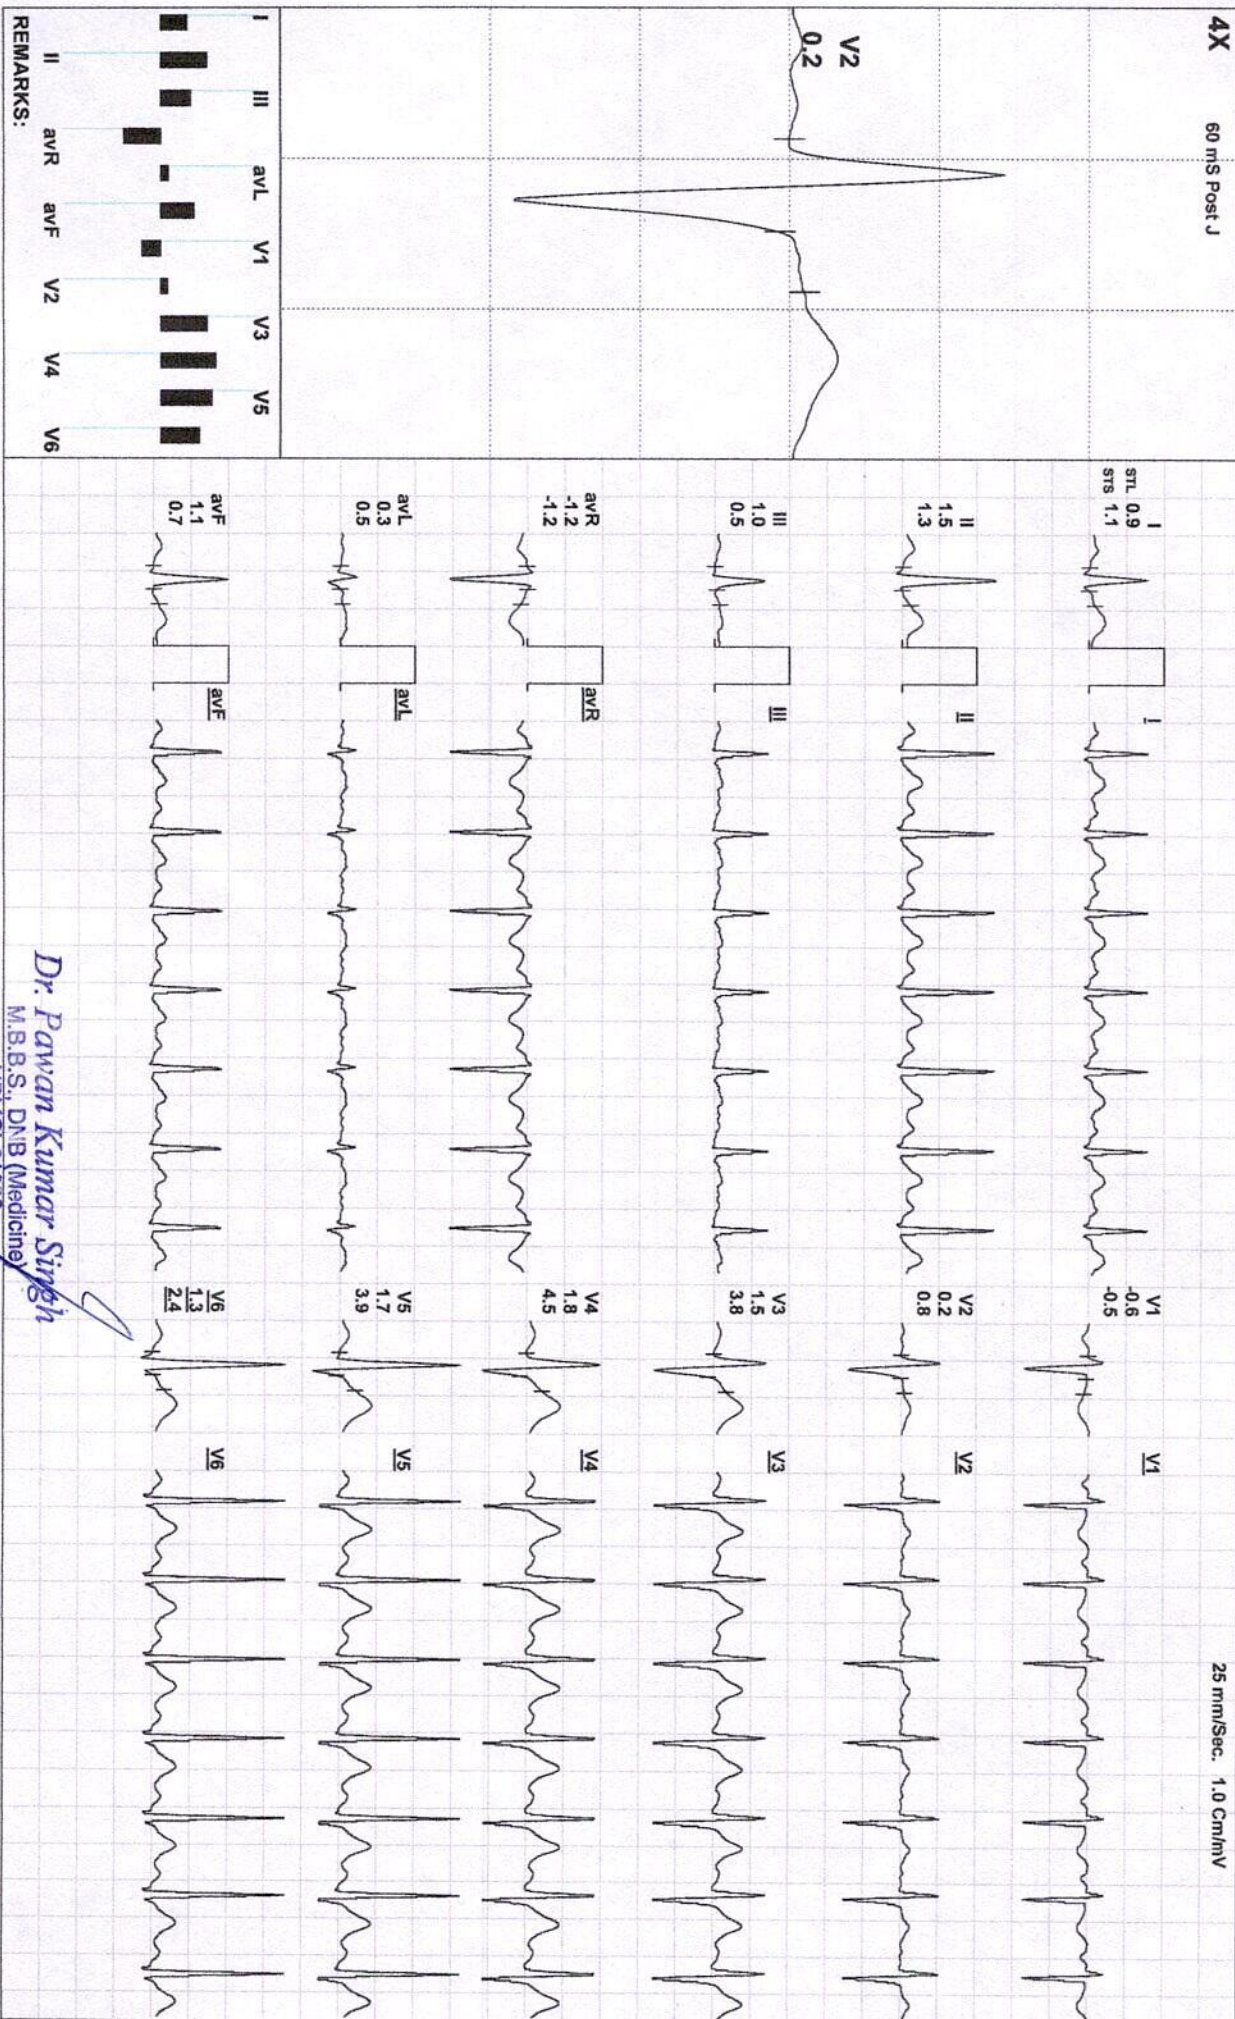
4X 60 mS Post J

V2
0.2

I III avL V1 V3 V5
II avR avF V2 V4 V6

REMARKS:

STL 0.9
STS 1.1
I
II
1.5
1.3
III
1.0
0.5
avR
-1.2
-1.2
avL
0.3
0.5
avF
1.1
0.7

I
II
III
avR
avL
avF

V1
-0.6
-0.5
V2
0.2
0.8
V3
1.5
3.8
V4
1.8
4.5
V5
1.7
3.9
V6
1.3
2.4

V1
V2
V3
V4
V5
V6

25 mm/Sec. 1.0 Cm/mV

Dr. Pawan Kumar Singh
M.B.B.S., DNB (Medicine)